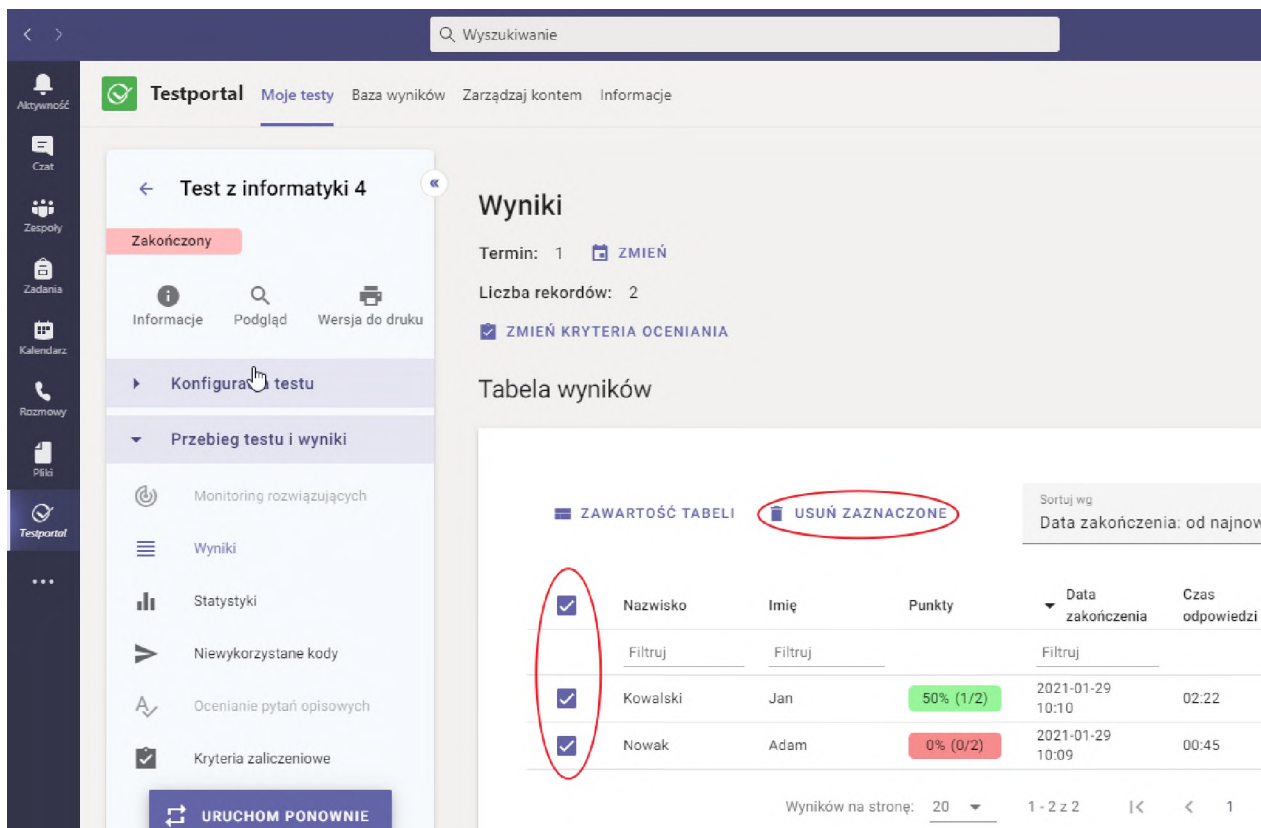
Wyszukiwanie

Aktywność
Czat
Zespoły
Zadania
Kalendarz
Rozmowy
Pliki
Testportal
...

Testportal Moje testy Baza wyników Zarządzaj kontem Informacje

Test z informatyki 4

Zakończony

Informacje Podgląd Wersja do druku

Konfigura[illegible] testu

Przebieg testu i wyniki

Monitoring rozwiązujących

Wyniki

Statystyki

Niewykorzystane kody

Ocenianie pytań opisowych

Kryteria zaliczeniowe

URUCHOM PONOWNIE

Wyniki

Termin: 1 ZMIEŃ

Liczba rekordów: 2

ZMIEŃ KRYTERIA OCENIANIA

Tabela wyników

ZAWARTOŚĆ TABELI USUŃ ZAZNACZONE

Sortuj wg
Data zakończenia: od najnow

| | Nazwisko | Imię | Punkty | Data zakończenia | Czas odpowiedzi |
|---|---|---|---|---|---|
| | Filtruj | Filtruj | | Filtruj | |
| | Kowalski | Jan | 50% (1/2) | 2021-01-29 10:10 | 02:22 |
| | Nowak | Adam | 0% (0/2) | 2021-01-29 10:09 | 00:45 |

Wyników na stronę: 20 1 - 2 z 2 1